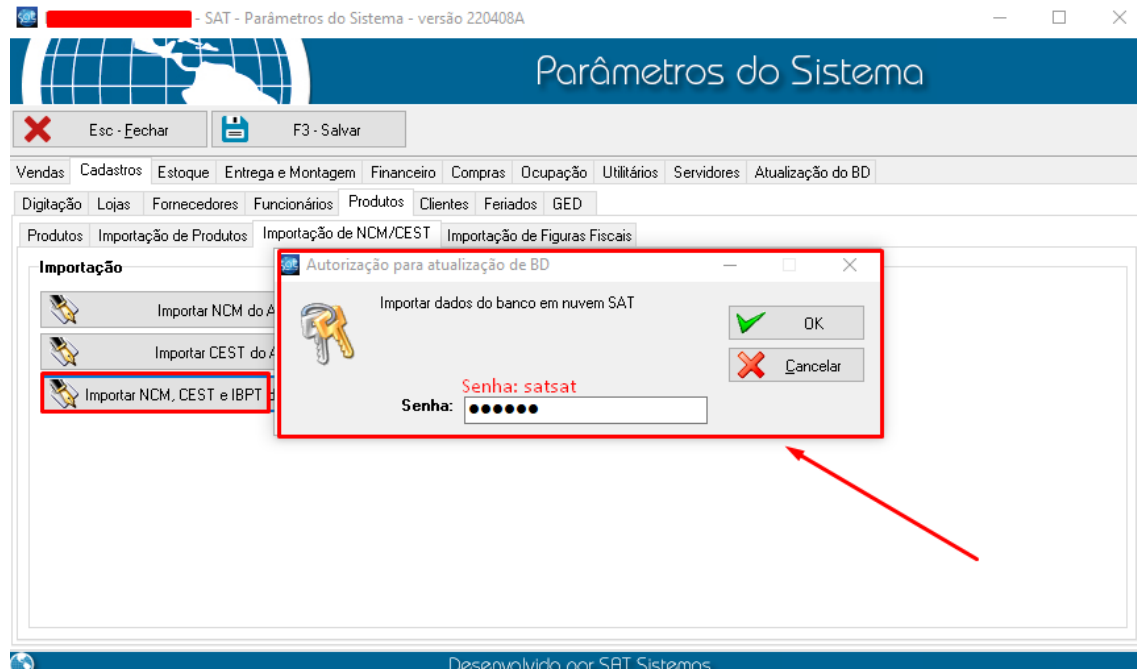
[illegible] - SAT - Parâmetros do Sistema - versão 220408A

Parâmetros do Sistema

Esc - Fechar

F3 - Salvar

Vendas Cadastros Estoque Entrega e Montagem Financeiro Compras Ocupação Utilitários Servidores Atualização do BD

Digitação Lojas Fornecedores Funcionários Produtos Clientes Feriados GED

Produtos Importação de Produtos Importação de NCM/CEST Importação de Figuras Fiscais

Importação

Importar NCM do A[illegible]

Importar CEST do A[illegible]

Importar NCM, CEST e IBPT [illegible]

Autorização para atualização de BD

Importar dados do banco em nuvem SAT

OK

Cancelar

Senha: satsat

Senha: ●●●●●●

Desenvolvido por SAT Sistemas